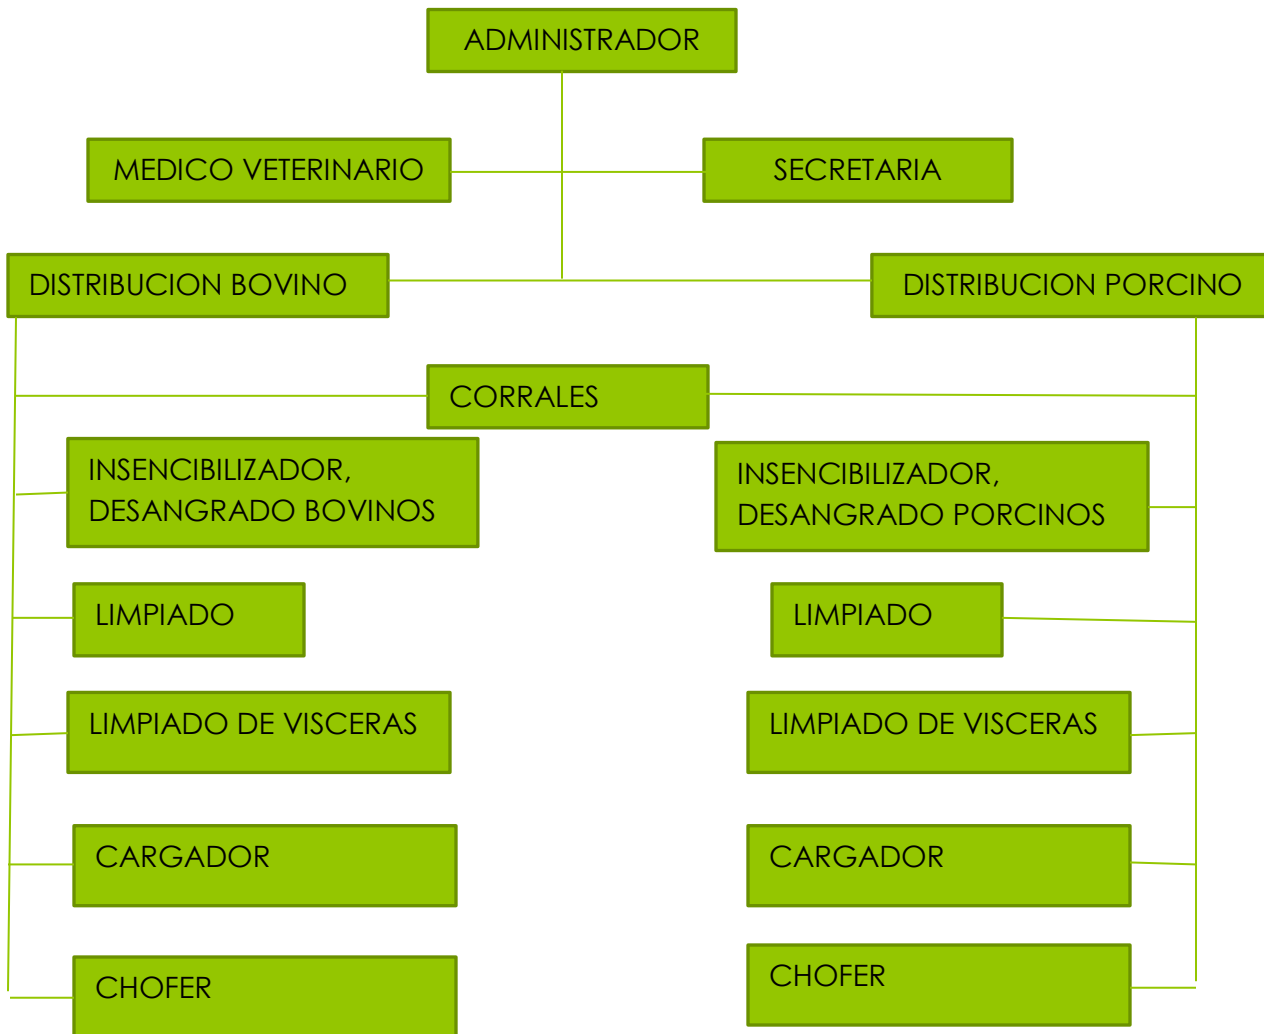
ADMINISTRADOR

MEDICO VETERINARIO

SECRETARIA

DISTRIBUCION BOVINO

DISTRIBUCION PORCINO

CORRALES

INSENCIBILIZADOR, DESANGRADO BOVINOS

INSENCIBILIZADOR, DESANGRADO PORCINOS

LIMPIADO

LIMPIADO

LIMPIADO DE VISCERAS

LIMPIADO DE VISCERAS

CARGADOR

CARGADOR

CHOFER

CHOFER